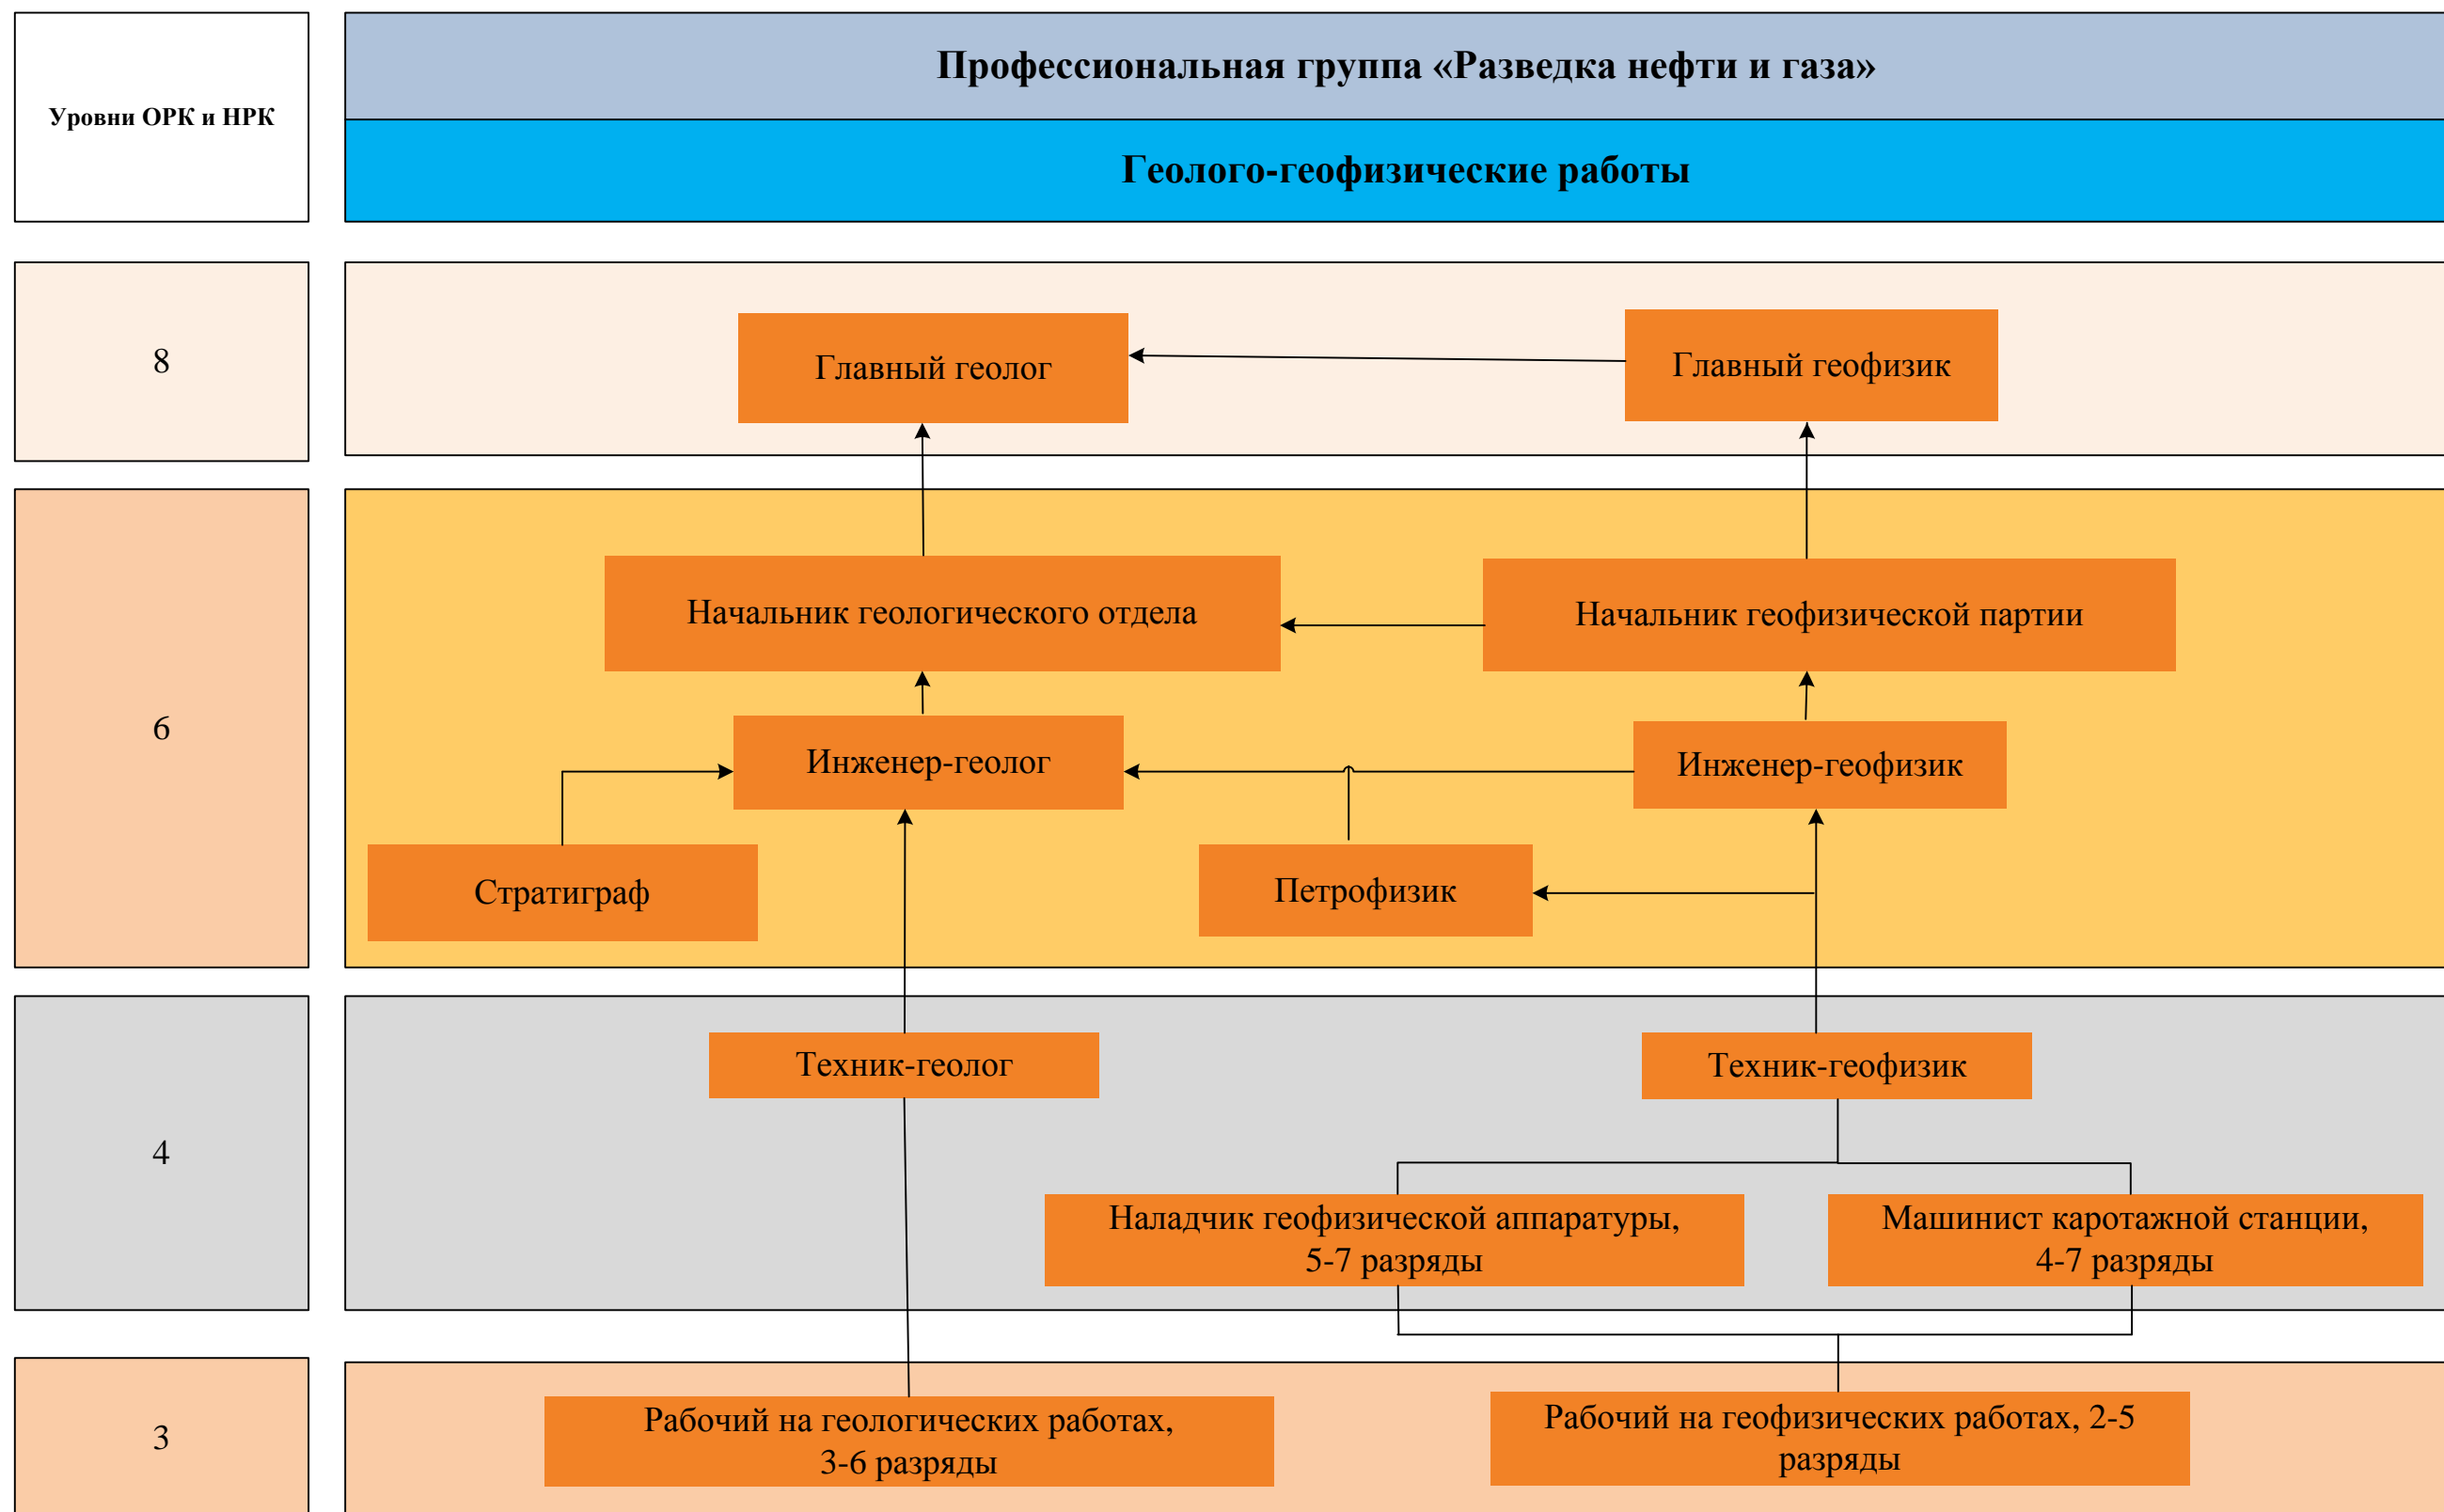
Уровни ОРК и НРК

Профессиональная группа «Разведка нефти и газа»

Геолого-геофизические работы

8

Главный геолог

Главный геофизик

6

Начальник геологического отдела

Начальник геофизической партии

Инженер-геолог

Инженер-геофизик

Стратиграф

Петрофизик

4

Техник-геолог

Техник-геофизик

Наладчик геофизической аппаратуры, 5-7 разряды

Машинист каротажной станции, 4-7 разряды

3

Рабочий на геологических работах, 3-6 разряды

Рабочий на геофизических работах, 2-5 разряды